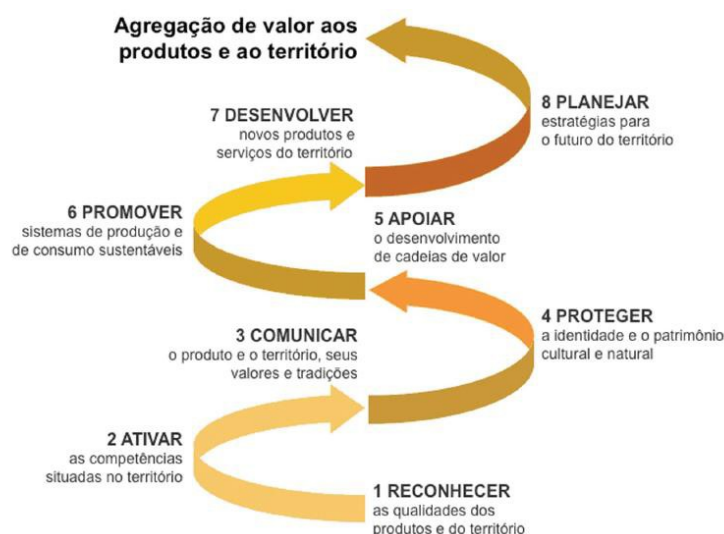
Agregação de valor aos produtos e ao território

8 PLANEJAR
estratégias para o futuro do território

7 DESENVOLVER
novos produtos e serviços do território

6 PROMOVER
sistemas de produção e de consumo sustentáveis

5 APOIAR
o desenvolvimento de cadeias de valor

4 PROTEGER
a identidade e o patrimônio cultural e natural

3 COMUNICAR
o produto e o território, seus valores e tradições

2 ATIVAR
as competências situadas no território

1 RECONHECER
as qualidades dos produtos e do território